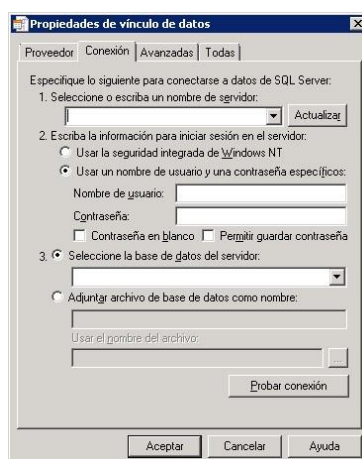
Propiedades de vínculo de datos

Proveedor | Conexión | Avanzadas | Todas

Especifique lo siguiente para conectarse a datos de SQL Server:

1. Seleccione o escriba un nombre de servidor:

Actualizar

2. Escriba la información para iniciar sesión en el servidor:

Usar la seguridad integrada de Windows NT

Usar un nombre de usuario y una contraseña específicos:

Nombre de usuario:

Contraseña:

Contraseña en blanco

Permitir guardar contraseña

3. Seleccione la base de datos del servidor:

Adjuntar archivo de base de datos como nombre:

Usar el nombre del archivo:

...

Probar conexión

Aceptar | Cancelar | Ayuda